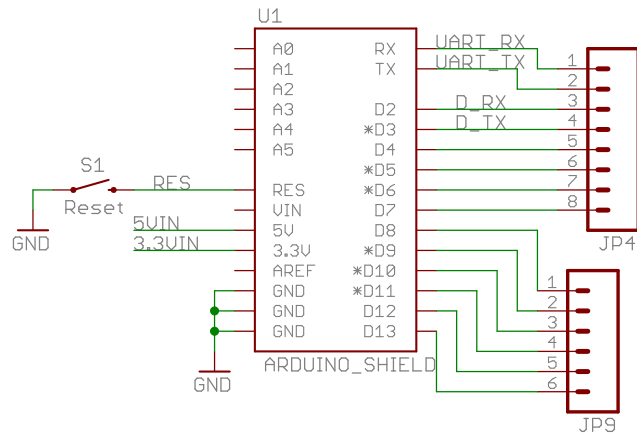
U1

A0
A1
A2
A3
A4
A5
RES
VIN
5V
3.3V
AREF
GND
GND
GND

RX
TX
D2
*D3
D4
*D5
*D6
D7
D8
*D9
*D10
*D11
D12
D13

ARDUINO_SHIELD

UART_RX
UART_TX
D_RX
D_TX

S1
Reset
RES
GND
5VIN
3.3VIN
GND

1
2
3
4
5
6
7
8
JP4

1
2
3
4
5
6
JP9